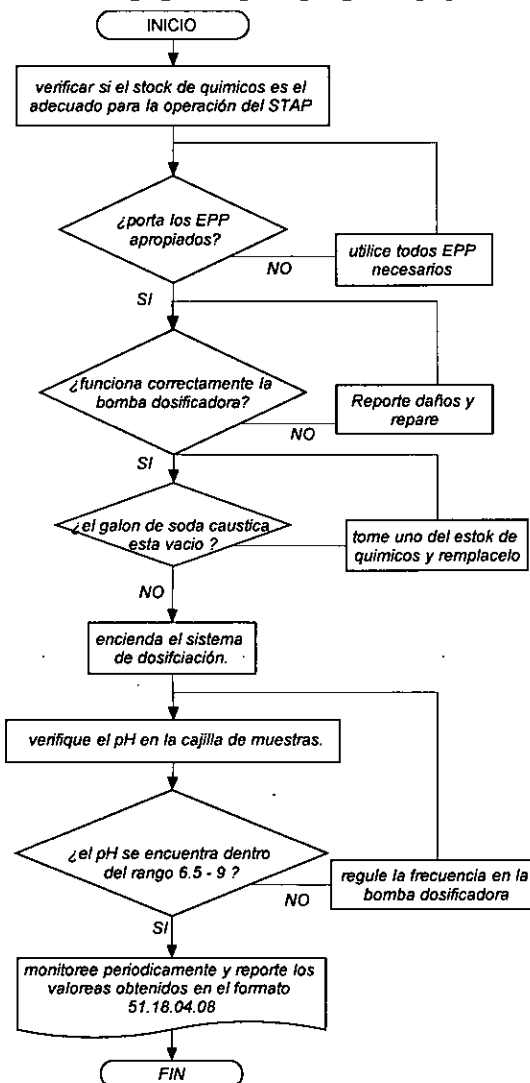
INICIO

verificar si el stock de quimicos es el adecuado para la operación del STAP

¿porta los EPP apropiados?

NO

utilice todos EPP necesarios

SI

¿funciona correctamente la bomba dosificadora?

NO

Reporte daños y repare

SI

¿el galon de soda caustica esta vacio ?

tome uno del estok de quimicos y remplacelo

NO

encienda el sistema de dosifciación.

verifique el pH en la cajilla de muestras.

¿el pH se encuentra dentro del rango 6.5 - 9 ?

NO

regule la frecuencia en la bomba dosificadora

SI

monitoree periodicamente y reporte los valoreas obtenidos en el formato 51.18.04.08

FIN